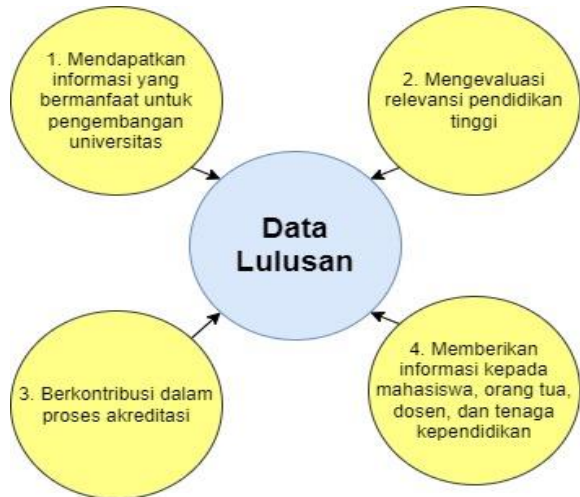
1. Mendapatkan informasi yang bermanfaat untuk pengembangan universitas

2. Mengevaluasi relevansi pendidikan tinggi

Data Lulusan

3. Berkontribusi dalam proses akreditasi

4. Memberikan informasi kepada mahasiswa, orang tua, dosen, dan tenaga kependidikan